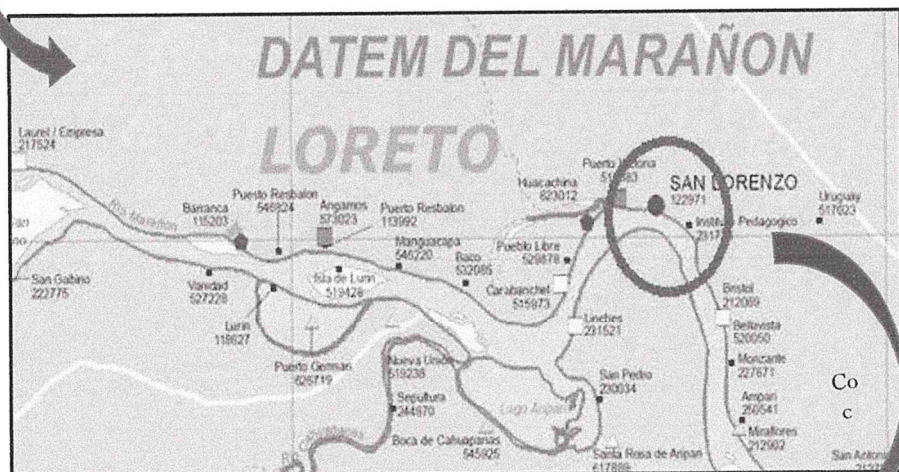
DATEM DEL MARAÑON

LORETO

Laurel / Empresa
217524

Barranca
115203

Puerto Resbalon
546824

Angamos
573823

Puerto Resbalon
113992

Río Marañon

Huacachina
623012

Puerto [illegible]
51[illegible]3

SAN LORENZO
122971

Uruguay
517623

Instituto Pedagogico
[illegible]

Manguacapa
546220

Baco
532085

Pueblo Libre
529878

San Gabino
222775

Variedad
527228

Isla de Lurin
519428

Carabanchel
515973

Lurin
118627

Lindes
231521

Bristol
212069

Bellavista
520050

Monzante
227671

Puerto German
626719

Nueva Unión
519238

San Pedro
230034

Sepultura
244970

Lago Anipan

Amparí
250541

Miraflores
212602

Boca de Cahuapanas
645925

Santa Rosa de Anipan
617889

San Anton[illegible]

Co
c